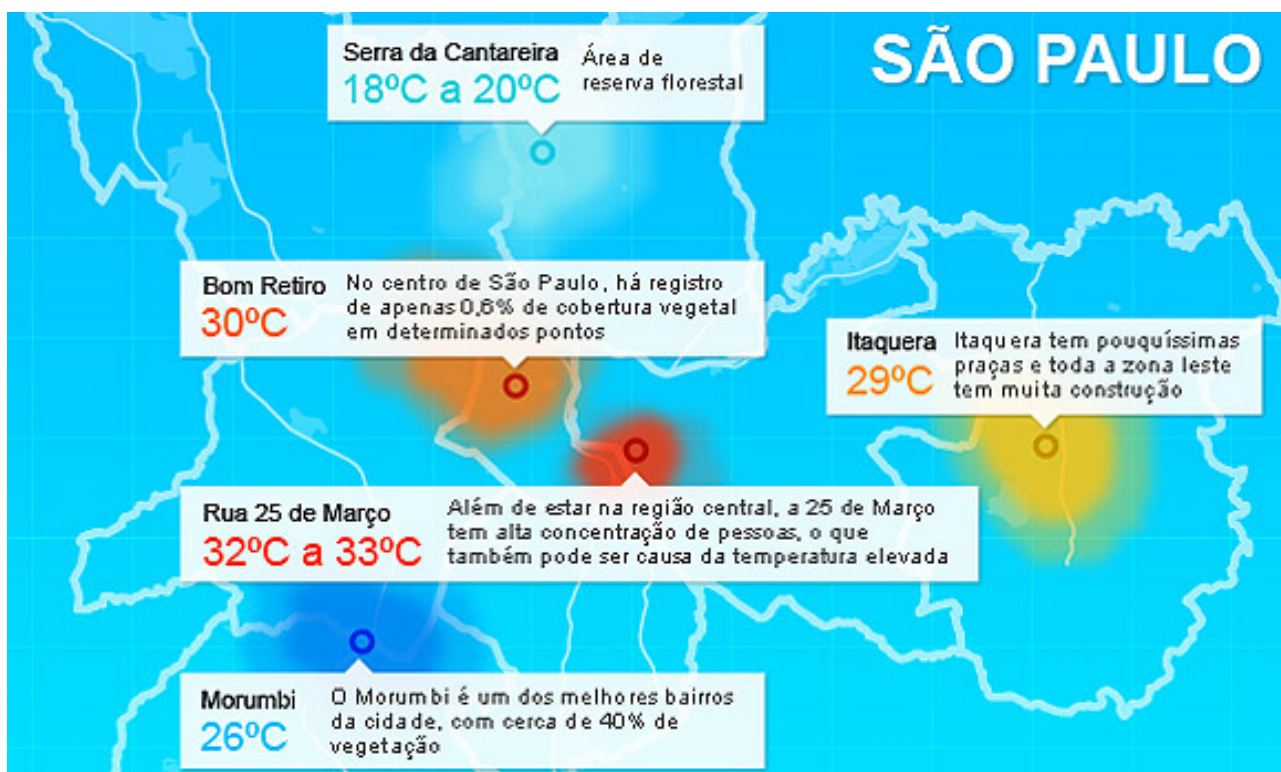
SÃO PAULO

Serra da Cantareira
18ºC a 20ºC
Área de reserva florestal

Bom Retiro
30ºC
No centro de São Paulo, há registro de apenas 0,6% de cobertura vegetal em determinados pontos

Itaquera
29ºC
Itaquera tem pouquíssimas praças e toda a zona leste tem muita construção

Rua 25 de Março
32ºC a 33ºC
Além de estar na região central, a 25 de Março tem alta concentração de pessoas, o que também pode ser causa da temperatura elevada

Morumbi
26ºC
O Morumbi é um dos melhores bairros da cidade, com cerca de 40% de vegetação